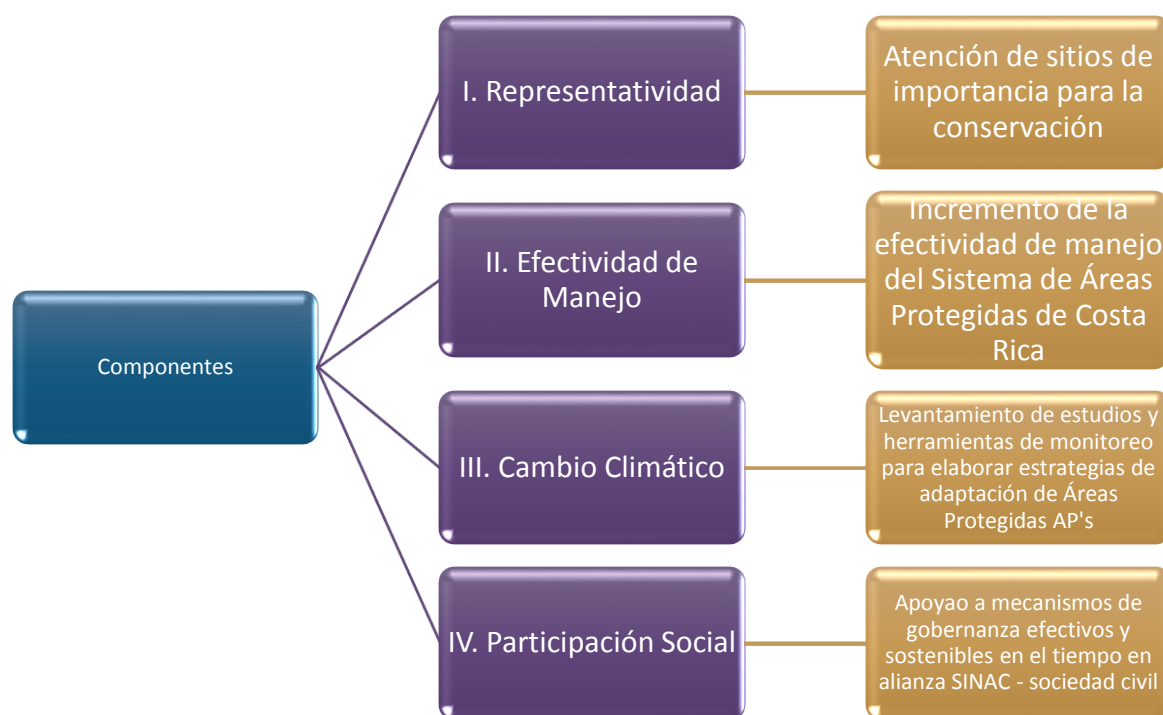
Componentes

I. Representatividad

Atención de sitios de importancia para la conservación

II. Efectividad de Manejo

Incremento de la efectividad de manejo del Sistema de Áreas Protegidas de Costa Rica

III. Cambio Climático

Levantamiento de estudios y herramientas de monitoreo para elaborar estrategias de adaptación de Áreas Protegidas AP's

IV. Participación Social

Apoyao a mecanismos de gobernanza efectivos y sostenibles en el tiempo en alianza SINAC - sociedad civil